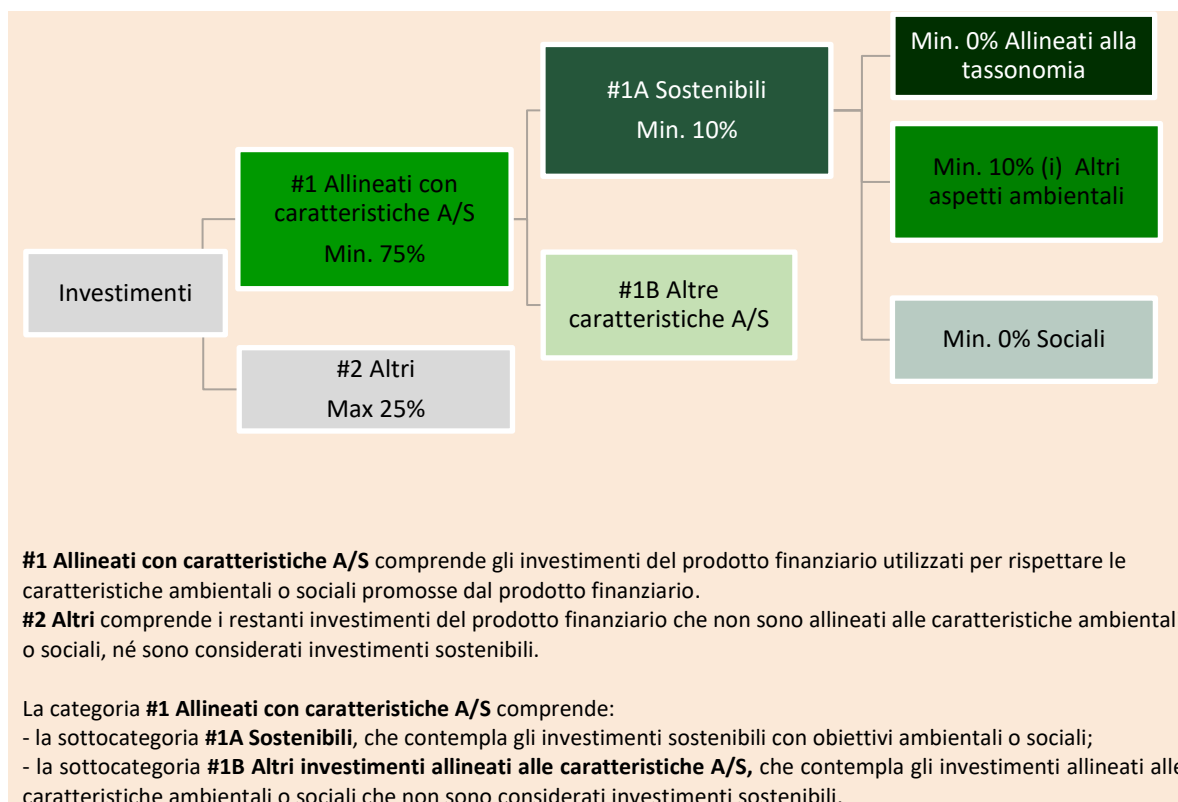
Investimenti

#1 Allineati con caratteristiche A/S
Min. 75%

#2 Altri
Max 25%

#1A Sostenibili
Min. 10%

#1B Altre caratteristiche A/S

Min. 0% Allineati alla tassonomia

Min. 10% (i) Altri aspetti ambientali

Min. 0% Sociali

**#1 Allineati con caratteristiche A/S** comprende gli investimenti del prodotto finanziario utilizzati per rispettare le caratteristiche ambientali o sociali promosse dal prodotto finanziario.
**#2 Altri** comprende i restanti investimenti del prodotto finanziario che non sono allineati alle caratteristiche ambientali o sociali, né sono considerati investimenti sostenibili.

La categoria **#1 Allineati con caratteristiche A/S** comprende:
- la sottocategoria **#1A Sostenibili**, che contempla gli investimenti sostenibili con obiettivi ambientali o sociali;
- la sottocategoria **#1B Altri investimenti allineati alle caratteristiche A/S,** che contempla gli investimenti allineati alle caratteristiche ambientali o sociali che non sono considerati investimenti sostenibili.